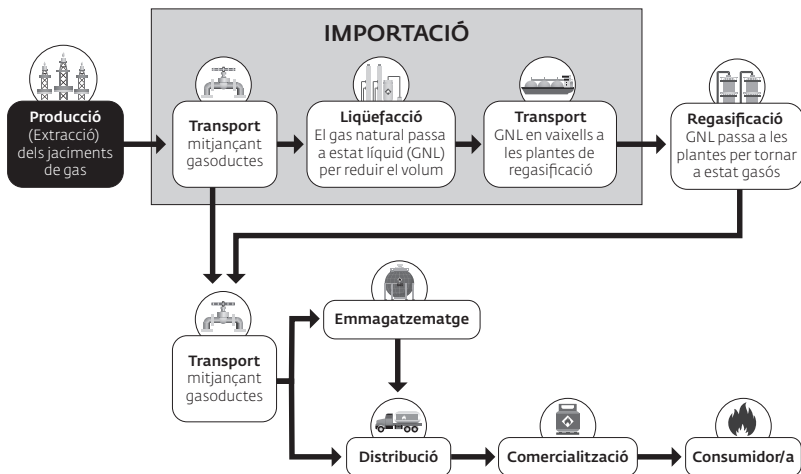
IMPORTACIÓ

**Producció** (Extracció) dels jaciments de gas

**Transport** mitjançant gasoductes

**Liqüefacció** El gas natural passa a estat líquid (GNL) per reduir el volum

**Transport** GNL en vaixells a les plantes de regasificació

**Regasificació** GNL passa a les plantes per tornar a estat gasós

**Transport** mitjançant gasoductes

**Emmagatzematge**

**Distribució**

**Comercialització**

**Consumidor/a**